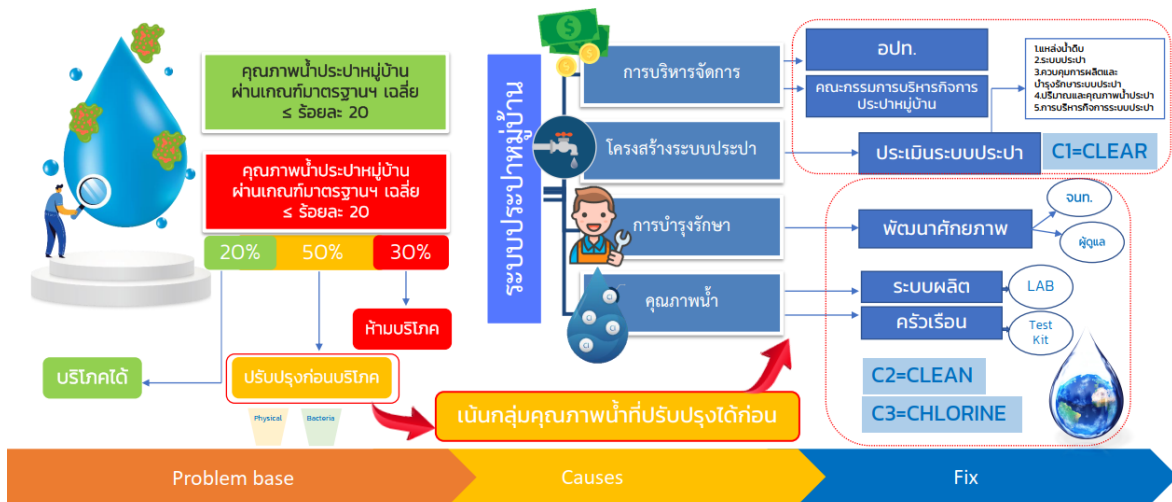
คุณภาพน้ำประปาหมู่บ้าน ผ่านเกณฑ์มาตรฐานฯ เฉลี่ย ≤ ร้อยละ 20

คุณภาพน้ำประปาหมู่บ้าน ผ่านเกณฑ์มาตรฐานฯ เฉลี่ย ≤ ร้อยละ 20

20%

50%

30%

ห้ามบริโภค

บริโภคได้

ปรับปรุงก่อนบริโภค

Physical

Bacteria

ระบบประปาหมู่บ้าน

การบริหารจัดการ

โครงสร้างระบบประปา

การบำรุงรักษา

คุณภาพน้ำ

เน้นกลุ่มคุณภาพน้ำที่ปรับปรุงได้ก่อน

อปท.

คณะกรรมการบริหารกิจการประปาหมู่บ้าน

1.แหล่งน้ำดิบ
2.ระบบประปา
3.ควบคุมการผลิตและบำรุงรักษาระบบประปา
4.ปริมาณและคุณภาพน้ำประปา
5.การบริหารกิจการระบบประปา

ประเมินระบบประปา

C1=CLEAR

พัฒนาศักยภาพ

จนท.

ผู้ดูแล

ระบบผลิต

LAB

ครัวเรือน

Test Kit

C2=CLEAN

C3=CHLORINE

Problem base

Causes

Fix